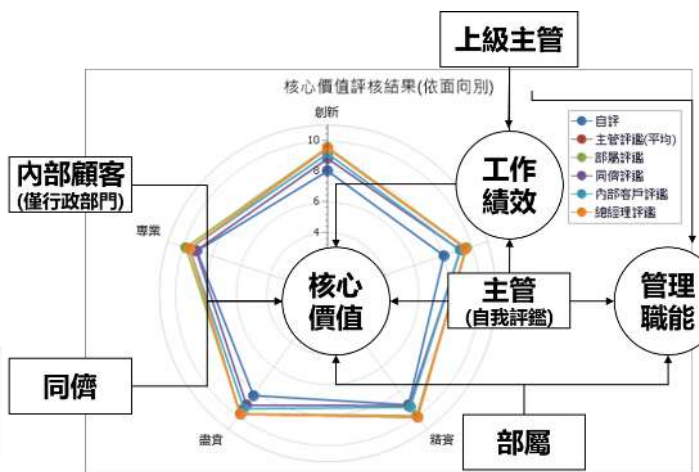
上級主管

核心價值評核結果(依面向別)

創新

10
8
6
4

內部顧客
(僅行政部門)

專業

工作
績效

自評
主管評鑑(平均)
部屬評鑑
同儕評鑑
內部客戶評鑑
總經理評鑑

核心
價值

主管
(自我評鑑)

管理
職能

同儕

盡責

精實

部屬